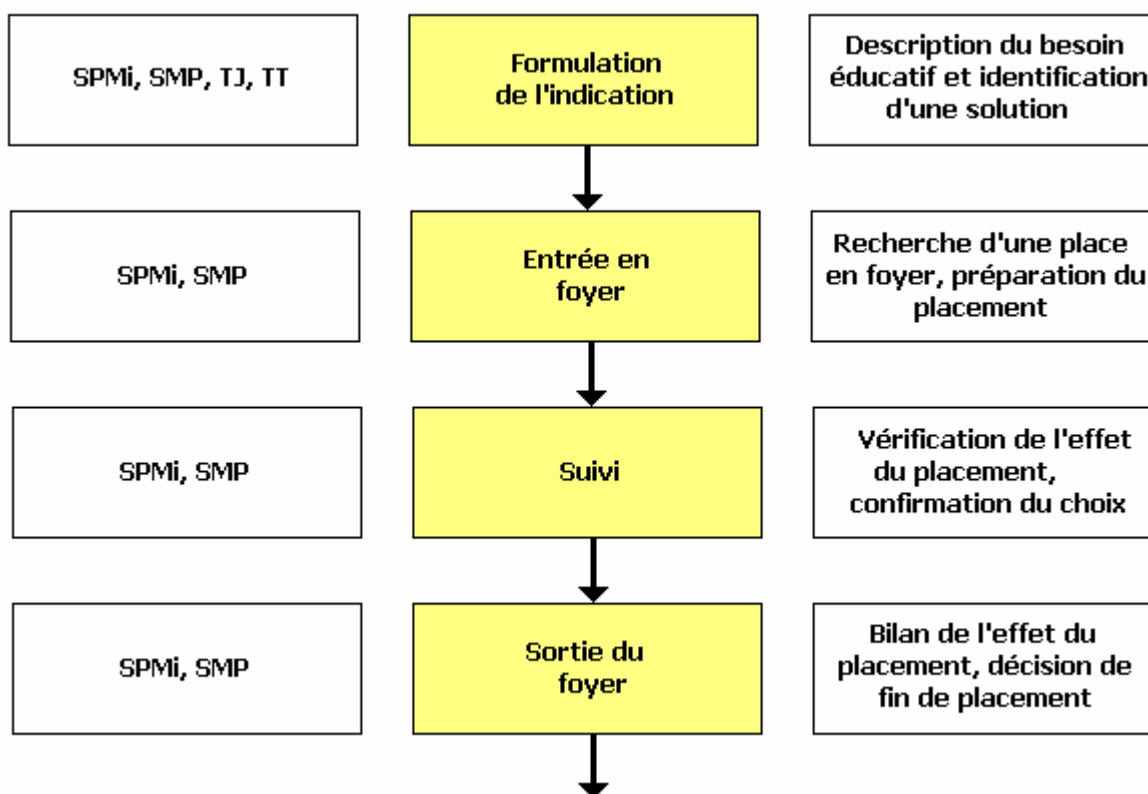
SPMi, SMP, TJ, TT

Formulation de l'indication

Description du besoin éducatif et identification d'une solution

SPMi, SMP

Entrée en foyer

Recherche d'une place en foyer, préparation du placement

SPMi, SMP

Suivi

Vérification de l'effet du placement, confirmation du choix

SPMi, SMP

Sortie du foyer

Bilan de l'effet du placement, décision de fin de placement